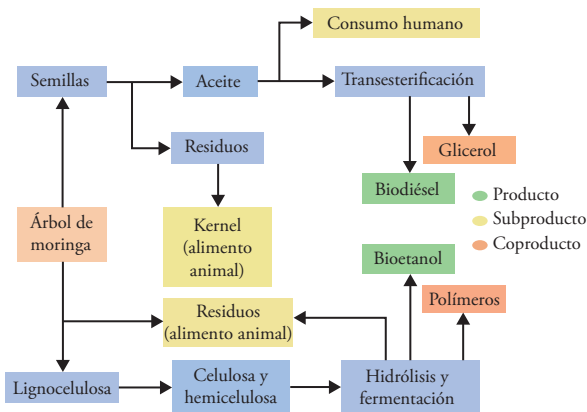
Consumo humano

Semillas

Aceite

Transesterificación

Residuos

Glicerol

Kernel (alimento animal)

Biodiésel

Producto

Subproducto

Coproducto

Árbol de moringa

Bioetanol

Polímeros

Residuos (alimento animal)

Lignocelulosa

Celulosa y hemicelulosa

Hidrólisis y fermentación